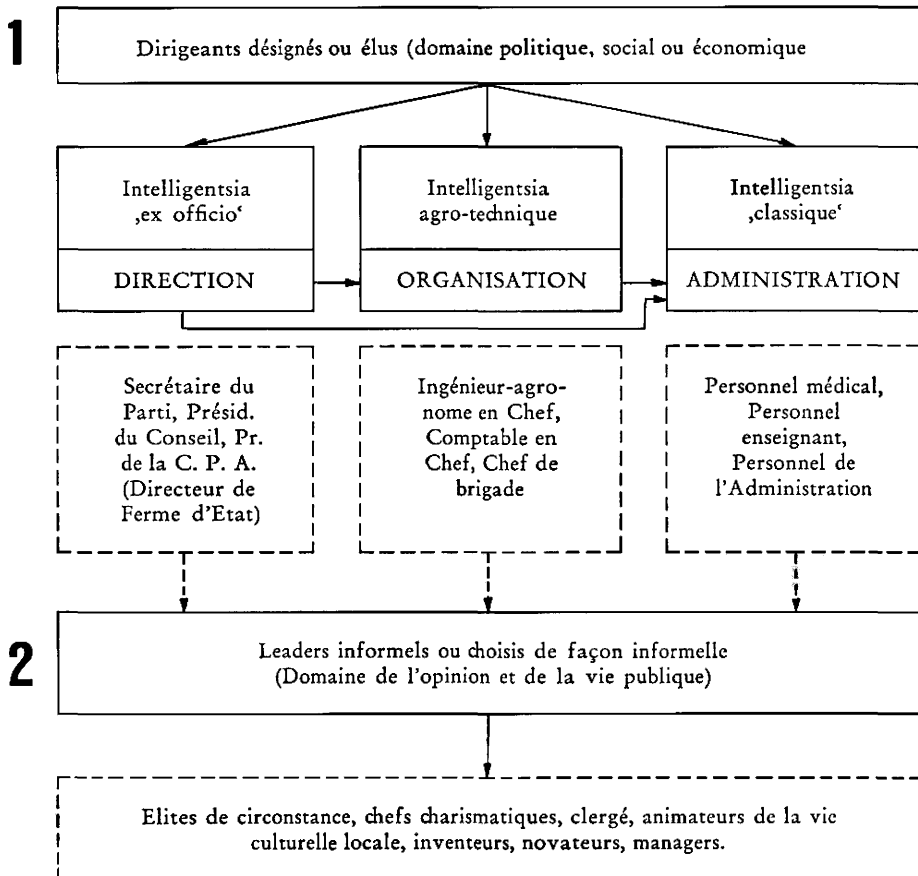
1

Dirigeants désignés ou élus (domaine politique, social ou économique

Intelligentsia ‚ex officio'

DIRECTION

Intelligentsia agro-technique

ORGANISATION

Intelligentsia ‚classique'

ADMINISTRATION

Secrétaire du Parti, Présid. du Conseil, Pr. de la C. P. A. (Directeur de Ferme d'Etat)

Ingénieur-agronome en Chef, Comptable en Chef, Chef de brigade

Personnel médical, Personnel enseignant, Personnel de l'Administration

2

Leaders informels ou choisis de façon informelle (Domaine de l'opinion et de la vie publique)

Elites de circonstance, chefs charismatiques, clergé, animateurs de la vie culturelle locale, inventeurs, novateurs, managers.